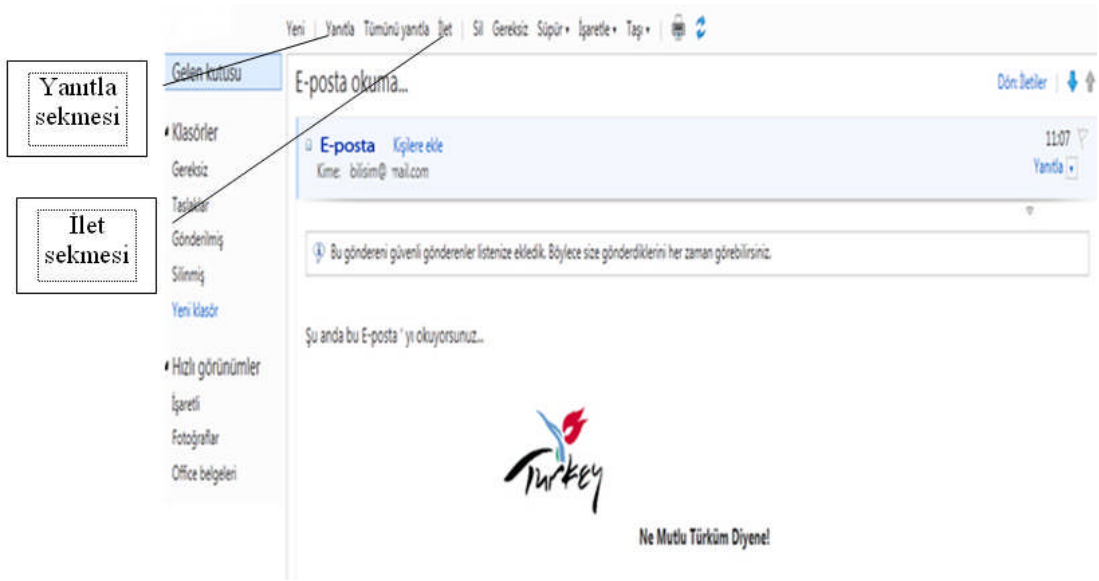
Yanıtla sekmesi

İlet sekmesi

Yeni | Yanıtla Tümünü yanıtla İlet | Sil Gereksiz Süpür ▾ İşaretle ▾ Taşı ▾ |

Gelen kutusu

▪ Klasörler
Gereksiz
Taslaklar
Gönderilmiş
Silinmiş
Yeni klasör

▪ Hızlı görünümler
İşaretli
Fotoğraflar
Office belgeleri

E-posta okuma...

Dön İletiler |

E-posta Kişilere ekle
Kime: bilisim@ mail.com

11:07
Yanıtla ▾

Bu göndereni güvenli gönderenler listenize ekledik. Böylece size gönderdiklerini her zaman görebilirsiniz.

Şu anda bu E-posta ' yı okuyorsunuz...

Turkey

Ne Mutlu Türküm Diyene!